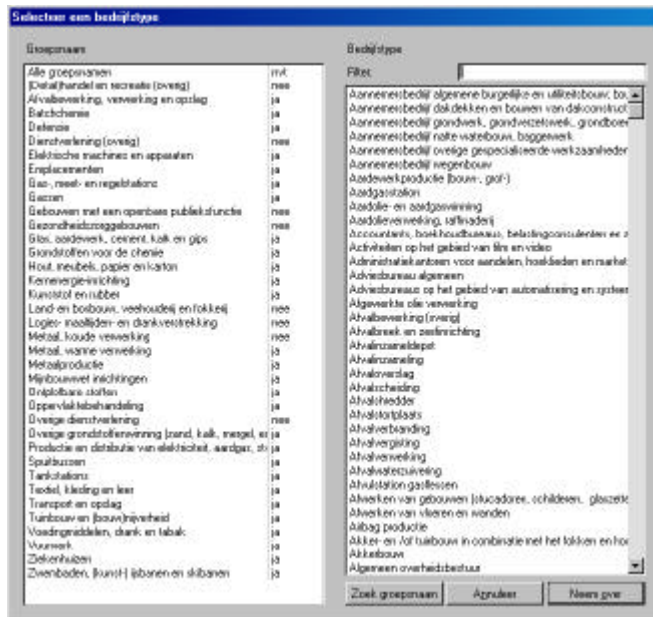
Selecteer een bedrijfstype

Groepsnaam

| | |
|---|---|
| Alle groepsnamen | n.v.t. |
| (Detail)handel en reparatie (overig) | nee |
| Afvalbewerking, verwerking en opslag | ja |
| Batchchemie | ja |
| Defensie | ja |
| Dienstverlening (overig) | nee |
| Elektrische machines en apparaten | ja |
| Emplacementen | ja |
| Gas-, meet- en regelstations | ja |
| Gassen | ja |
| Gebouwen met een openbare publieksfunctie | nee |
| Gezondheidszorggebouwen | nee |
| Glas, aardewerk, cement, kalk en gips | ja |
| Grondstoffen voor de chemie | ja |
| Hout, meubels, papier en karton | ja |
| Kernenergie-inrichting | ja |
| Kunststof en rubber | ja |
| Land- en bosbouw, veehouderij en fokkerij | nee |
| Logies- maaltijden- en drankverstrekking | nee |
| Metaal, koude verwerking | nee |
| Metaal, warme verwerking | ja |
| Metaalproductie | ja |
| Mijnbouwwet inrichtingen | ja |
| Ontplofbare stoffen | ja |
| Oppervlaktebehandeling | ja |
| Overige dienstverlening | nee |
| Overige grondstoffenwinning (zand, kalk, mergel, er | ja |
| Productie en distributie van elektriciteit, aardgas, st | ja |
| Spuitbussen | ja |
| Tankstations | ja |
| Textiel, kleding en leer | ja |
| Transport en opslag | ja |
| Tuinbouw en (bouw)nijverheid | ja |
| Voedingsmiddelen, drank en tabak | ja |
| Vuurwerk | ja |
| Ziekenhuizen | ja |
| Zwembaden, (kunst-)ijsbanen en skibanen | ja |

Bedrijfstype

Filter:

Aannemersbedrijf algemene burgerlijke en utiliteitsbouw; bo
Aannemersbedrijf dakdekken en bouwen van dakconstruct
Aannemersbedrijf grondwerk, grondverzetwerk, grondboe
Aannemersbedrijf natte waterbouw, baggerwerk
Aannemersbedrijf overige gespecialiseerde werkzaamheden
Aannemersbedrijf wegenbouw
Aardewerkproductie (bouw-, grof-)
Aardgasstation
Aardolie- en aardgaswinning
Aardolieverwerking, raffinaderij
Accountants, boekhoudbureaus, belastingconsulenten en a
Activiteiten op het gebied van film en video
Administratiekantoren voor aandelen, hoekliedenen en market
Adviesbureau algemeen
Adviesbureau op het gebied van automatisering en systeen
Afgewerkte olie verwerking
Afvalbewerking (overig)
Afvalbreek en zeefinrichting
Afvalinzameldepot
Afvalinzameling
Afvaloverslag
Afvalscheiding
Afvalshredder
Afvalstortplaats
Afvalverbranding
Afvalvergisting
Afvalverwerking
Afvalwaterzuivering
Afvulstation gasflessen
Afwerken van gebouwen (stucadoren, schilderen, glaszett
Afwerken van vloeren en wanden
Airbag productie
Akker- en /of tuinbouw in combinatie met het fokken en hou
Akkerbouw
Algemeen overheidsbestuur

Zoek groepsnaam
Annuleer
Neem over